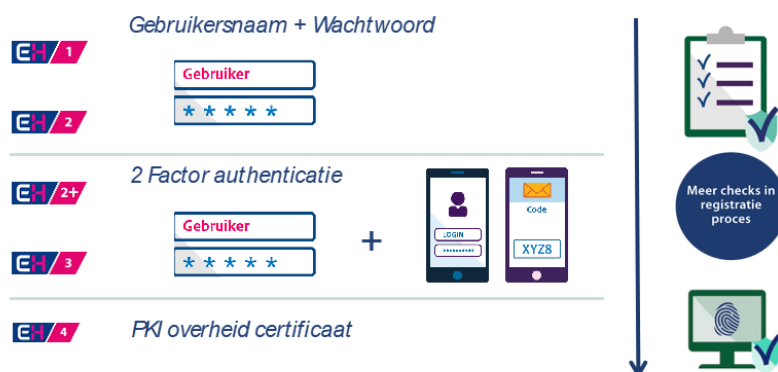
Gebruikersnaam + Wachtwoord

EH 1

Gebruiker

* * * * *

EH 2

2 Factor authenticatie

EH 2+

Gebruiker

* * * * *

+

LOGIN

Code

XYZ8

EH 3

EH 4

PKI overheid certificaat

Meer checks in registratie proces